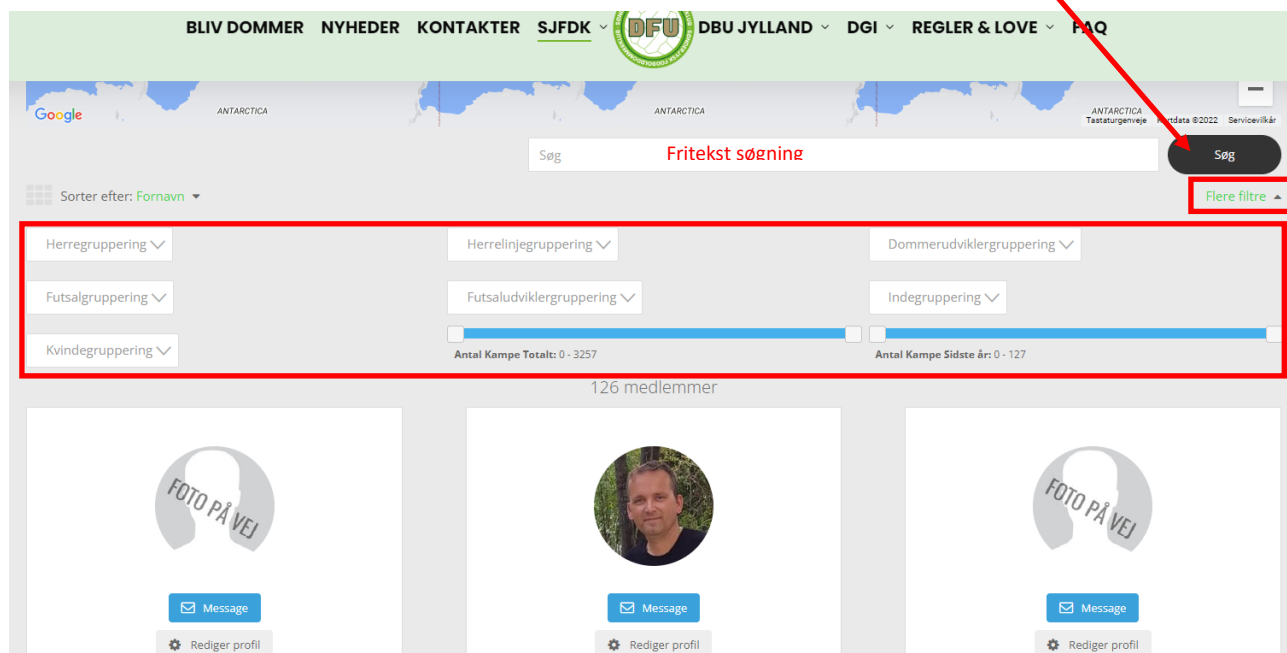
BLIV DOMMER NYHEDER KONTAKTER SJFDK DFU DBU JYLLAND DGI REGLER & LOVE FAQ

Google ANTARCTICA ANTARCTICA ANTARCTICA Tastaturgenveje Kortdata ©2022 Servicevilkår

Søg Fritekst søgning Søg

Sorter efter: Fornavn

Flere filtre

Herregruppering
Herrelinjegruppering
Dommerudviklergruppering
Futsalgruppering
Futsaludviklergruppering
Indegruppering
Kvindegruppering
Antal Kampe Totalt: 0 - 3257
Antal Kampe Sidste år: 0 - 127

126 medlemmer

FOTO PÅ VEJ
Message
Rediger profil

Message
Rediger profil

FOTO PÅ VEJ
Message
Rediger profil